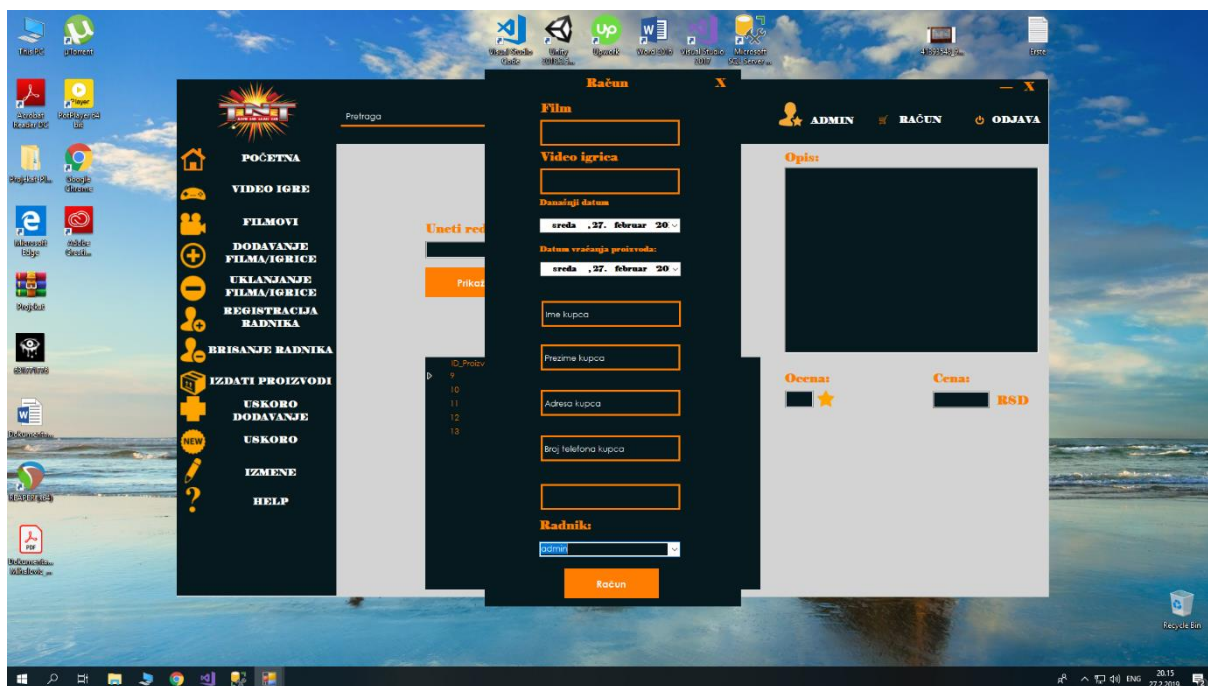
This PC
µTorrent
Acrobat Reader DC
PotPlayer 64 bit
Projekat Pl...
Google Chrome
Microsoft Edge
Adobe Creati...
Projekat
Dokumenta...
REAPER (x64)
Dokumenta... Miladinović...
Visual Studio Code
Unity 2018.3...
Upwork
Word 2016
Visual Studio 2017
Microsoft SQL Server...
Beleške
Recycle Bin

Pretraga
ADMIN
RAČUN
ODJAVA
— X

POČETNA
VIDEO IGRE
FILMOVI
DODAVANJE FILMA/IGRICE
UKLANJANJE FILMA/IGRICE
REGISTRACIJA RADNIKA
BRISANJE RADNIKA
IZDATI PROIZVODI
USKORO DODAVANJE
USKORO
IZMENE
HELP

Uneti re
Prikaz

ID_Proizv
9
10
11
12
13

Opis:
Ocena:
Cena:
RSD

Račun
X
Film
Video igrica
Današnji datum
sreda , 27. februar 20
Datum vraćanja proizvoda:
sreda , 27. februar 20
Ime kupca
Prezime kupca
Adresa kupca
Broj telefona kupca
Radnik:
admin
Račun

ENG
20.15
27.2.2019.